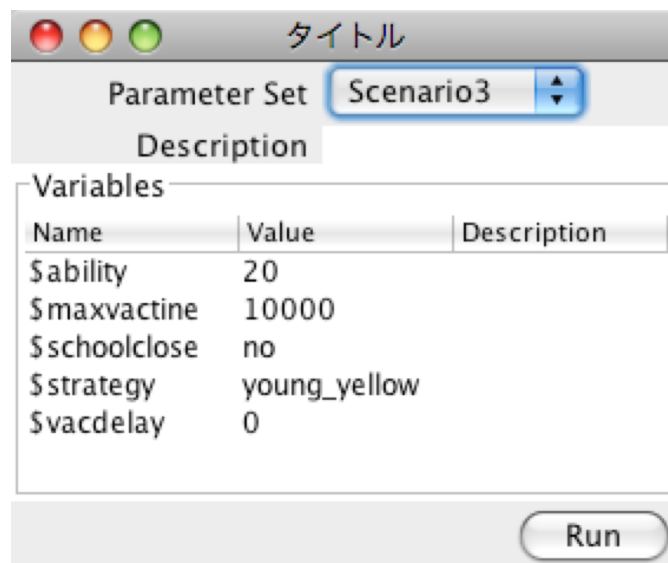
タイトル

Parameter Set Scenario3

Description

Variables

| Name | Value | Description |
|---|---|---|
| \$ability | 20 | |
| \$maxvactine | 10000 | |
| \$schoolclose | no | |
| \$strategy | young_yellow | |
| \$vacdelay | 0 | |

Run